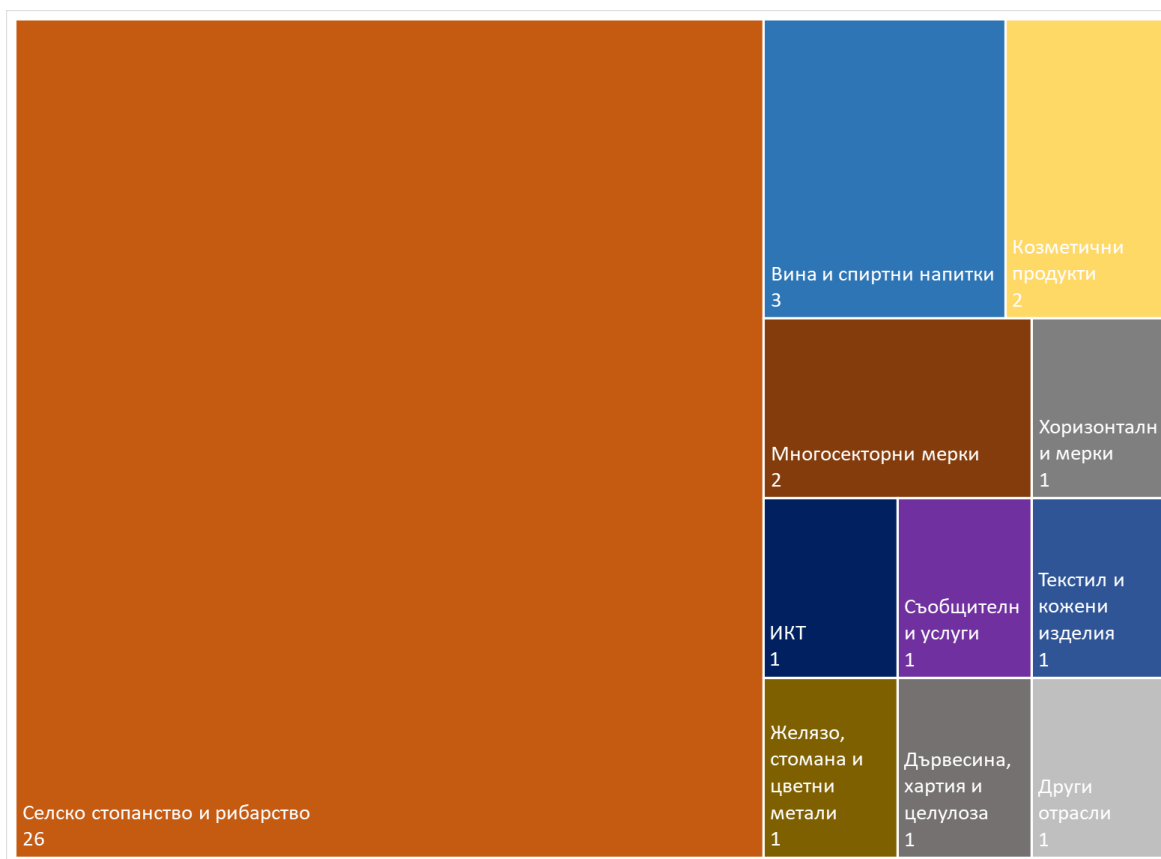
Селско стопанство и рибарство
26

Вина и спиртни напитки
3

Козметични продукти
2

Многосекторни мерки
2

Хоризонтални мерки
1

ИКТ
1

Съобщителни услуги
1

Текстил и кожени изделия
1

Желязо, стомана и цветни метали
1

Дървесина, хартия и целулоза
1

Други отрасли
1